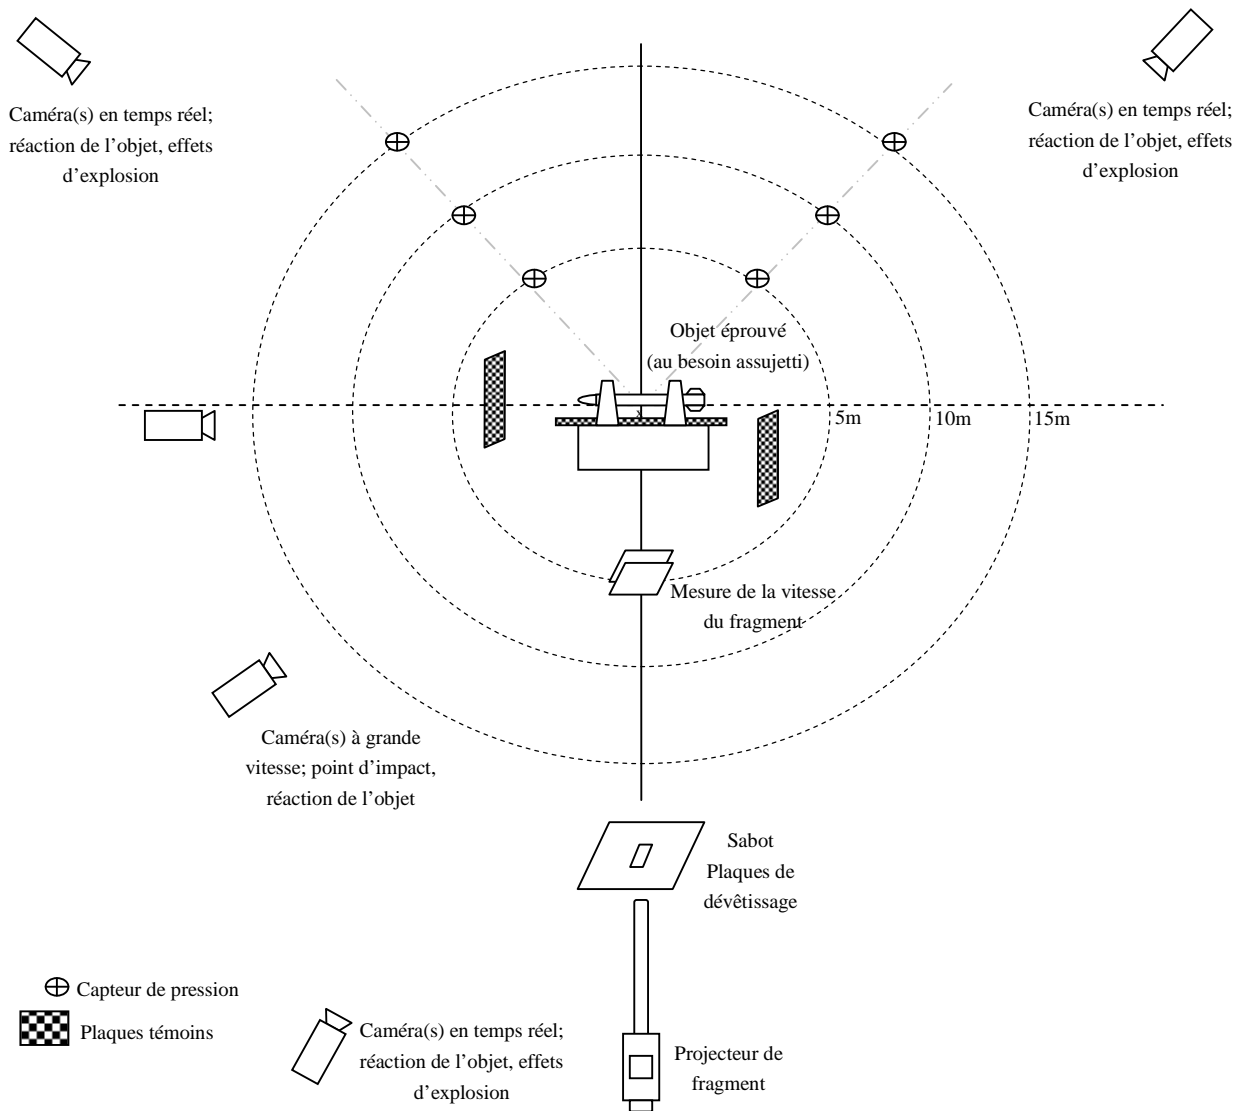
Caméra(s) en temps réel; réaction de l'objet, effets d'explosion

Caméra(s) en temps réel; réaction de l'objet, effets d'explosion

Objet éprouvé (au besoin assujetti)

5m

10m

15m

Mesure de la vitesse du fragment

Caméra(s) à grande vitesse; point d'impact, réaction de l'objet

Sabot
Plaques de dévêtissage

Capteur de pression

Plaques témoins

Caméra(s) en temps réel; réaction de l'objet, effets d'explosion

Projecteur de fragment